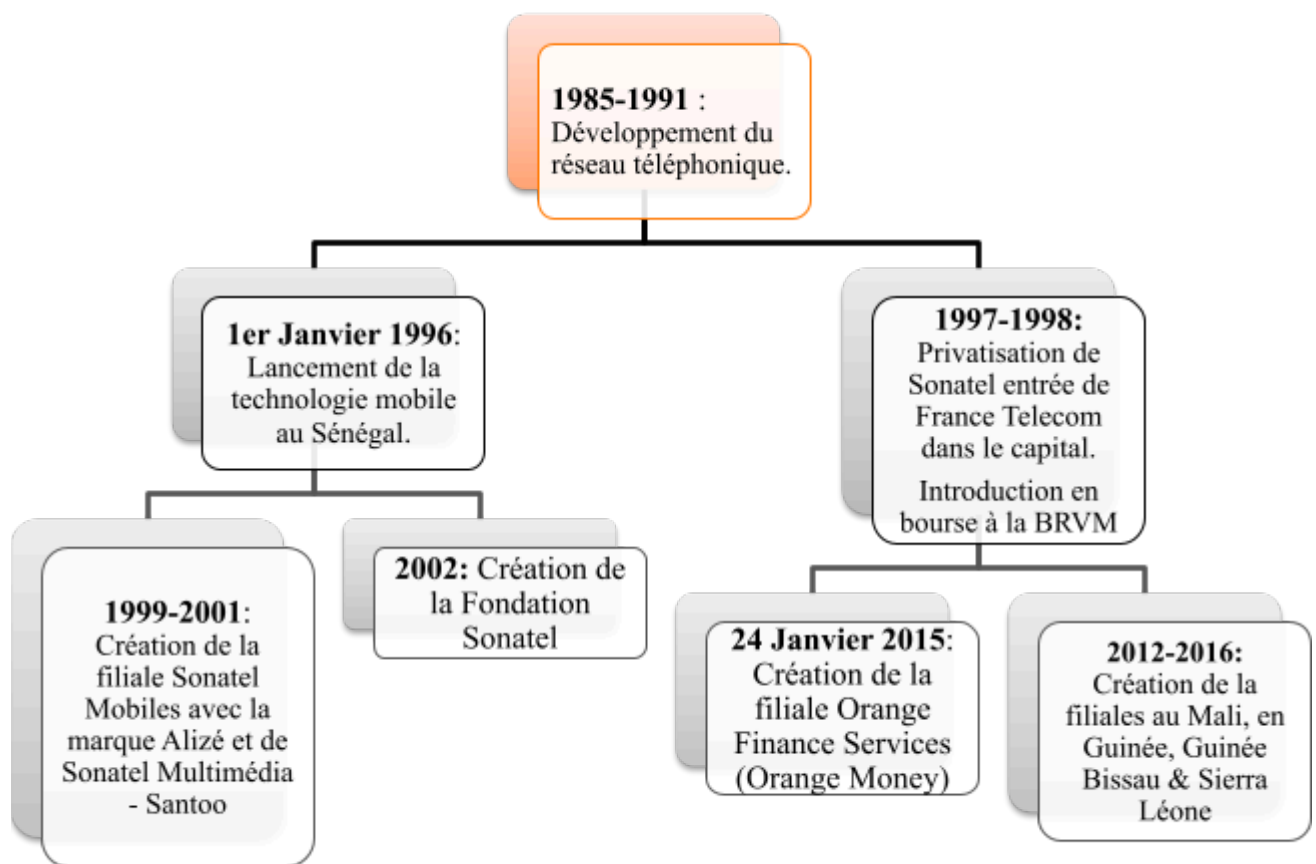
**1985-1991** : Développement du réseau téléphonique.

**1er Janvier 1996**: Lancement de la technologie mobile au Sénégal.

**1997-1998:** Privatisation de Sonatel entrée de France Telecom dans le capital.

Introduction en bourse à la BRVM

**1999-2001**: Création de la filiale Sonatel Mobiles avec la marque Alizé et de Sonatel Multimédia - Santoo

**2002:** Création de la Fondation Sonatel

**24 Janvier 2015**: Création de la filiale Orange Finance Services (Orange Money)

**2012-2016:** Création de la filiales au Mali, en Guinée, Guinée Bissau & Sierra Léone